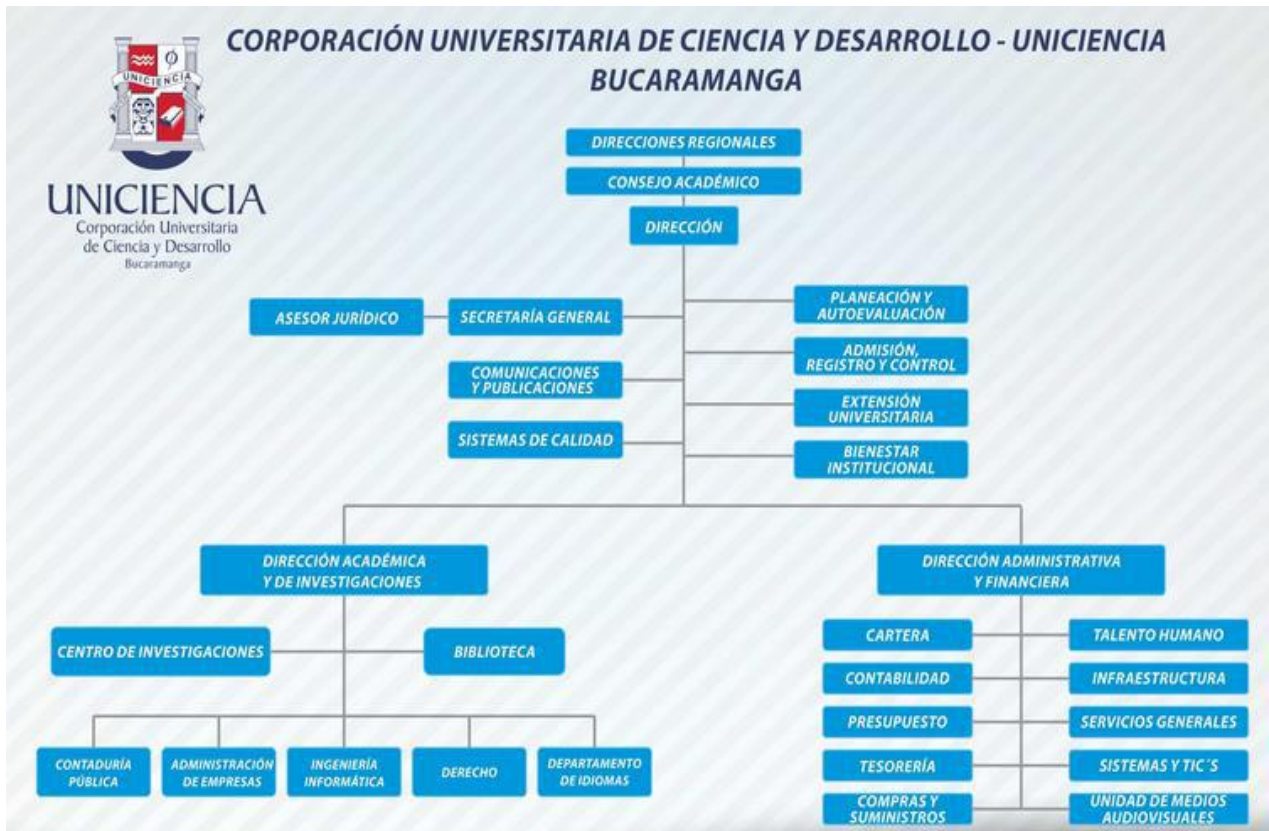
UNICIENCIA

UNICIENCIA
Corporación Universitaria de Ciencia y Desarrollo
Bucaramanga

CORPORACIÓN UNIVERSITARIA DE CIENCIA Y DESARROLLO - UNICIENCIA
BUCARAMANGA

DIRECCIONES REGIONALES

CONSEJO ACADÉMICO

DIRECCIÓN

ASESOR JURÍDICO

SECRETARÍA GENERAL

PLANEACIÓN Y AUTOEVALUACIÓN

COMUNICACIONES Y PUBLICACIONES

ADMISIÓN, REGISTRO Y CONTROL

EXTENSIÓN UNIVERSITARIA

SISTEMAS DE CALIDAD

BIENESTAR INSTITUCIONAL

DIRECCIÓN ACADÉMICA Y DE INVESTIGACIONES

DIRECCIÓN ADMINISTRATIVA Y FINANCIERA

CENTRO DE INVESTIGACIONES

BIBLIOTECA

CONTADURÍA PÚBLICA

ADMINISTRACIÓN DE EMPRESAS

INGENIERÍA INFORMÁTICA

DERECHO

DEPARTAMENTO DE IDIOMAS

CARTERA

TALENTO HUMANO

CONTABILIDAD

INFRAESTRUCTURA

PRESUPUESTO

SERVICIOS GENERALES

TESORERÍA

SISTEMAS Y TIC´S

COMPRAS Y SUMINISTROS

UNIDAD DE MEDIOS AUDIOVISUALES